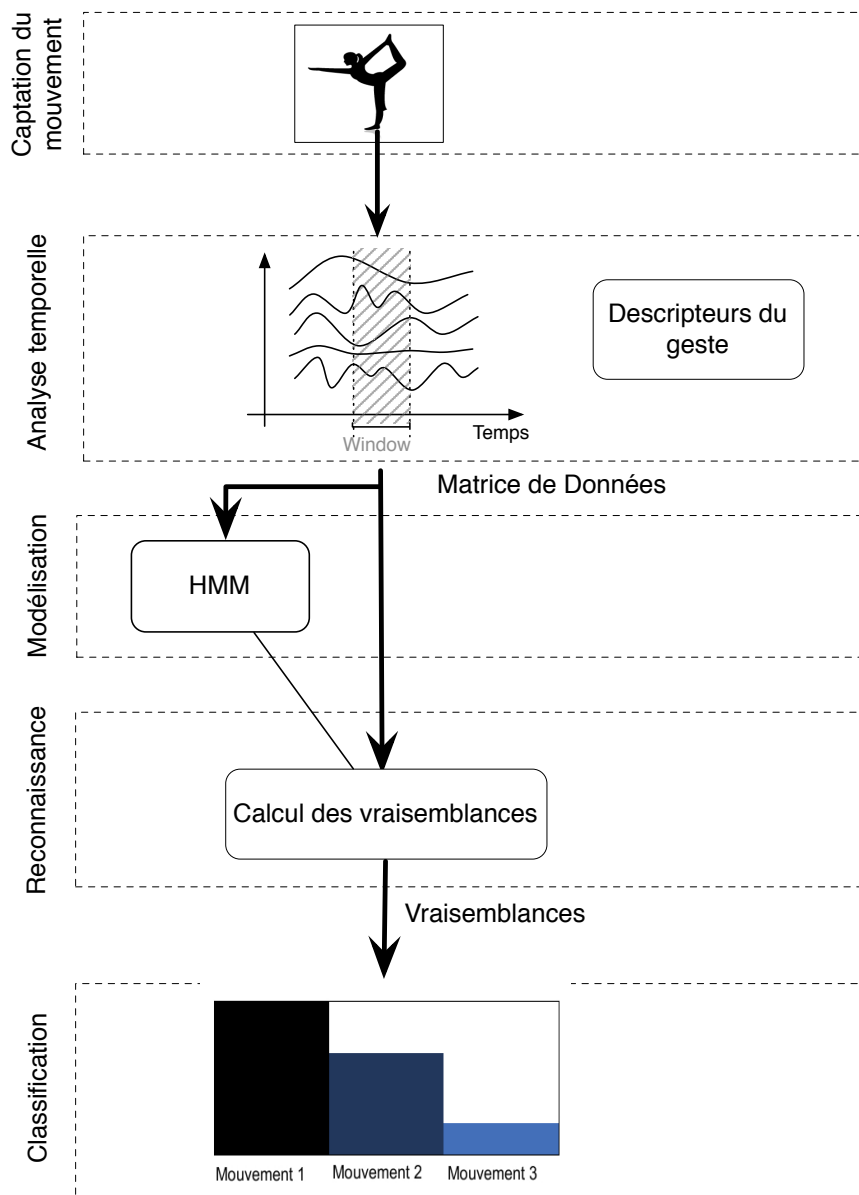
Captation du mouvement

Analyse temporelle

Window

Temps

Descripteurs du geste

Matrice de Données

Modélisation

HMM

Reconnaissance

Calcul des vraisemblances

Vraisemblances

Classification

Mouvement 1

Mouvement 2

Mouvement 3